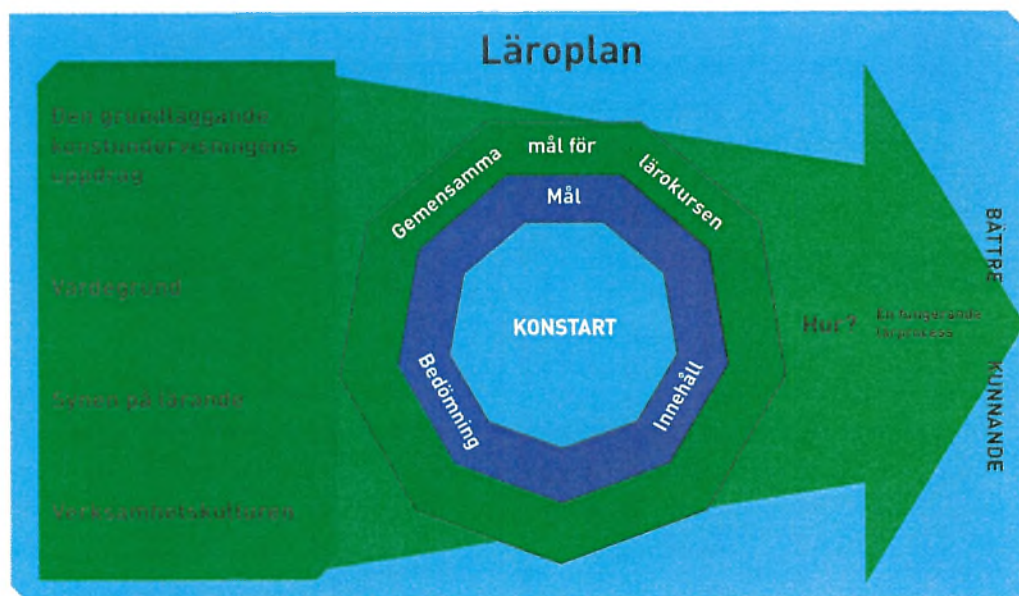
Läroplan

Den grundläggande konstundervisningens uppdrag

Värdegrund

Synen på lärande

Verksamhetskulturen

Gemensamma mål för lärokursen

Mål

KONSTART

Bedömning

Innehåll

Hur? En fungerande lärprocess

BÄTTRE KUNNANDE